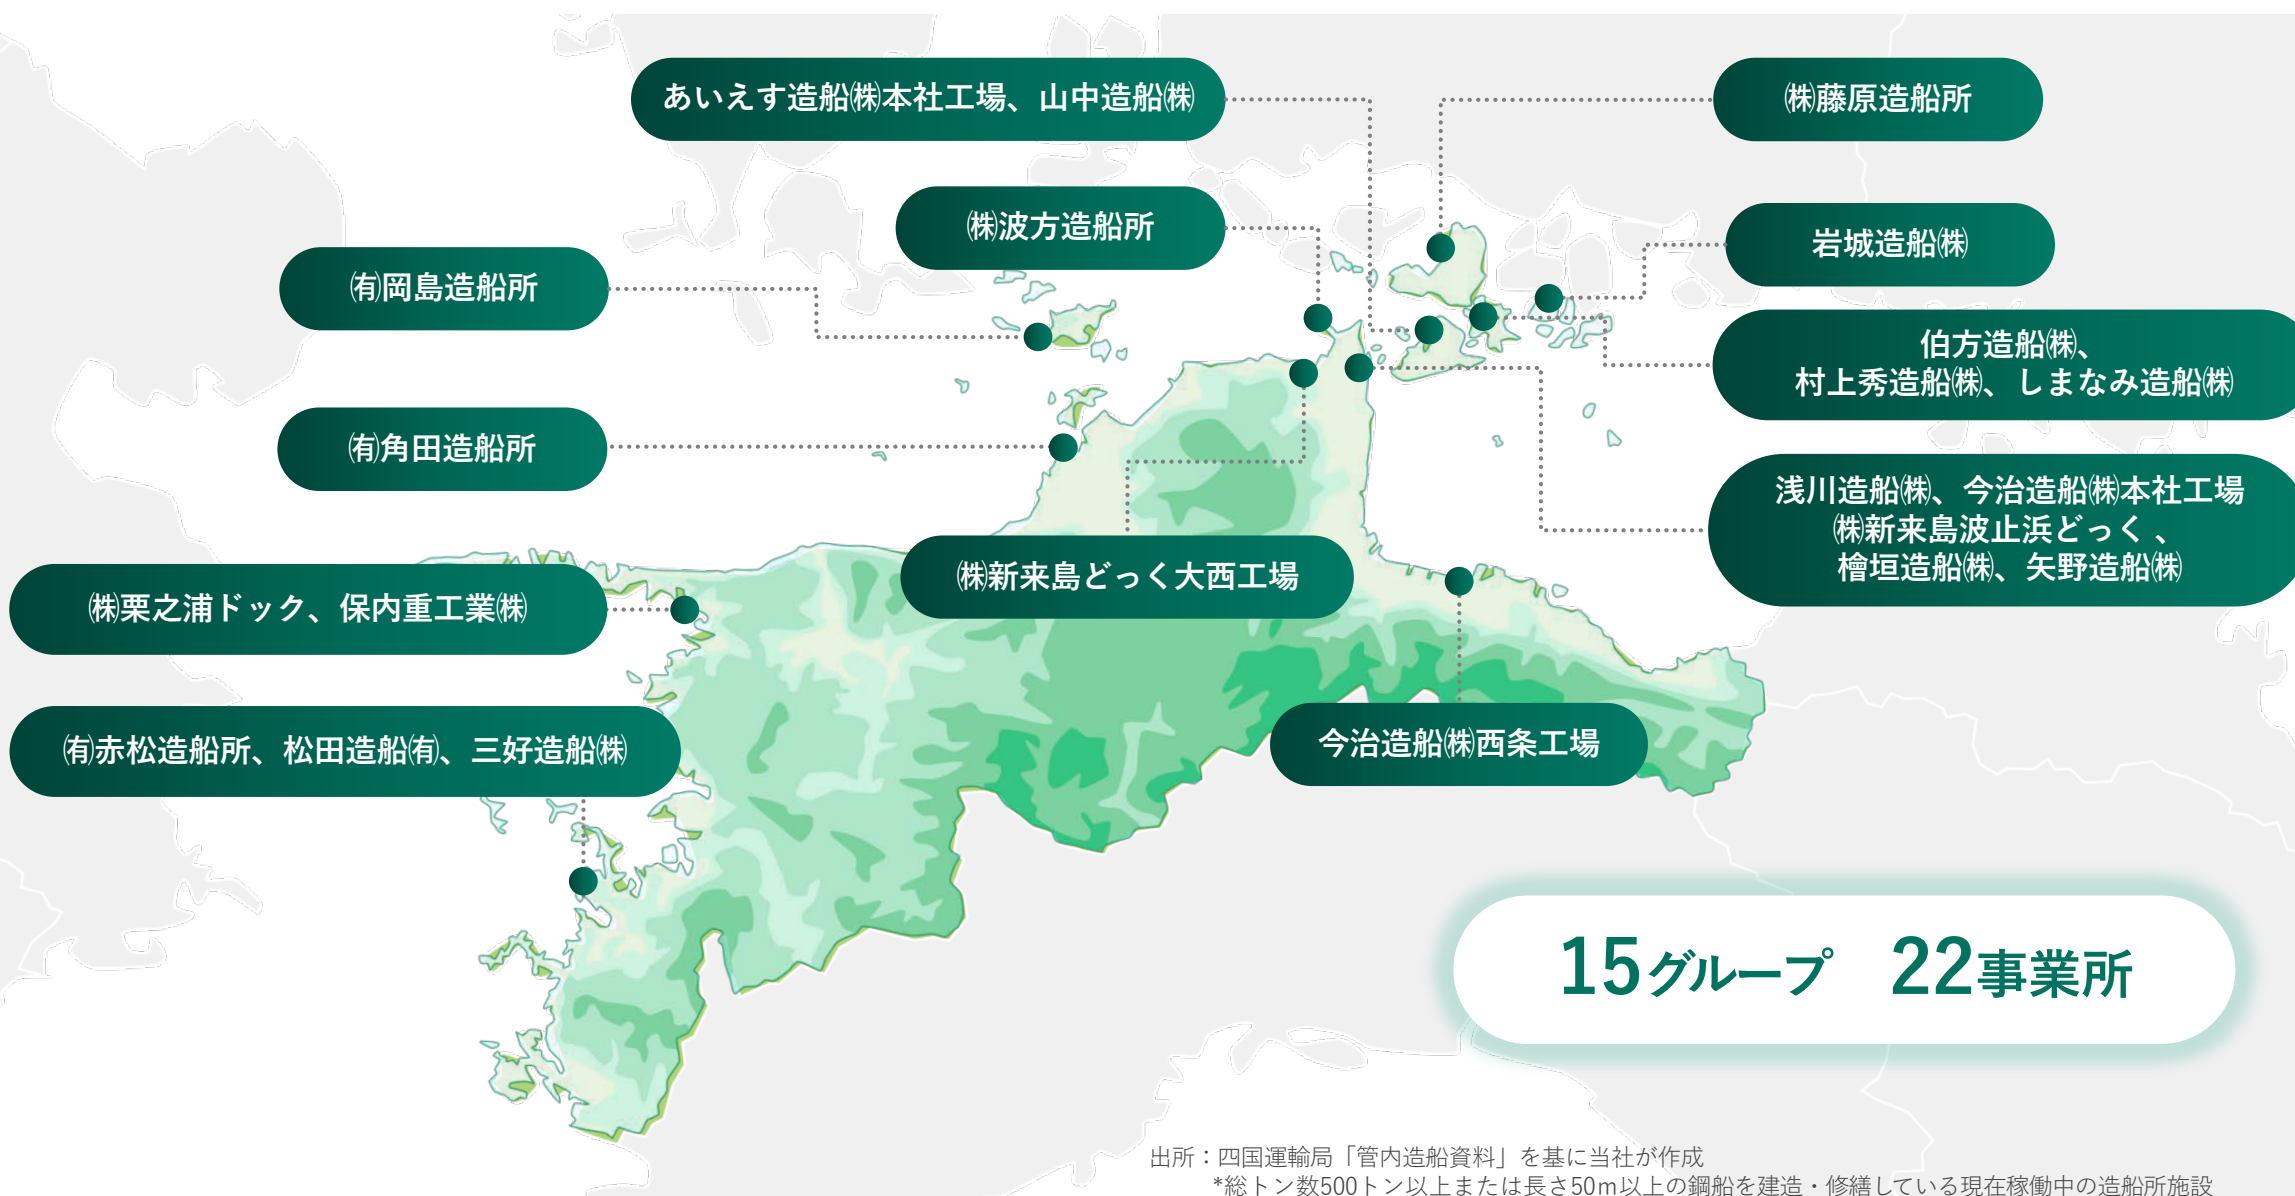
あいえす造船㈱本社工場、山中造船㈱

㈱藤原造船所

㈱波方造船所

岩城造船㈱

㈲岡島造船所

伯方造船㈱、
村上秀造船㈱、しまなみ造船㈱

㈲角田造船所

浅川造船㈱、今治造船㈱本社工場
㈱新来島波止浜どっく、
檜垣造船㈱、矢野造船㈱

㈱新来島どっく大西工場

㈱栗之浦ドック、保内重工業㈱

㈲赤松造船所、松田造船㈲、三好造船㈱

今治造船㈱西条工場

15グループ　22事業所

出所：四国運輸局「管内造船資料」を基に当社が作成
*総トン数500トン以上または長さ50m以上の鋼船を建造・修繕している現在稼働中の造船所施設